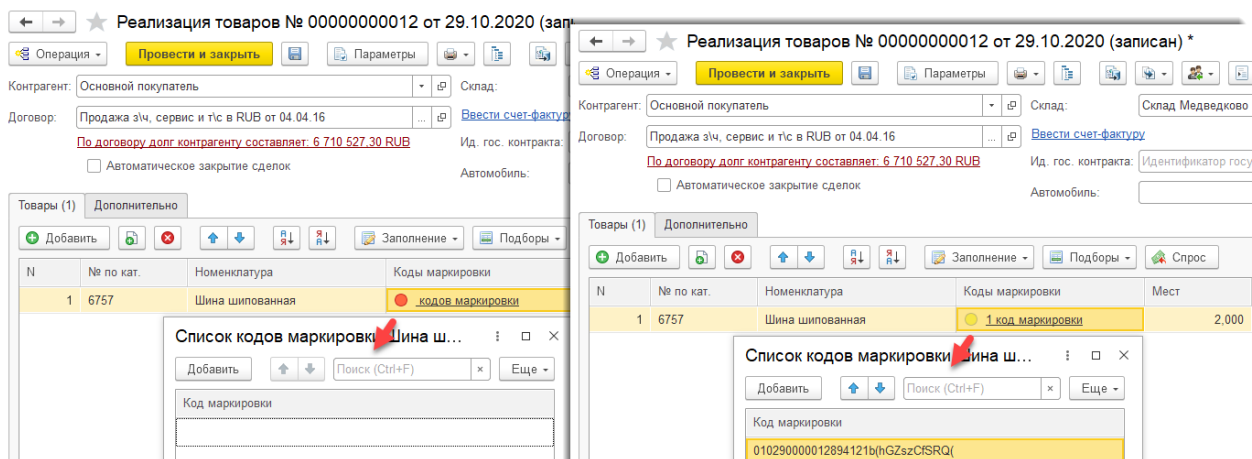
Реализация товаров № 00000000012 от 29.10.2020 (запи

Операция
Провести и закрыть
Параметры
Контрагент: Основной покупатель
Склад:
Договор: Продажа з\ч, сервис и т\с в RUB от 04.04.16
Ввести счет-фактуру
По договору долг контрагенту составляет: 6 710 527,30 RUB
Ид. гос. контракта:
Автоматическое закрытие сделок
Автомобиль:
Товары (1)
Дополнительно
Добавить
Заполнение
Подборы

| N | № по кат. | Номенклатура | Коды маркировки |
|---|---|---|---|
| 1 | 6757 | Шина шипованная | кодов маркировки |

Список кодов маркировки Шина ш...
Добавить
Поиск (Ctrl+F)
Еще
Код маркировки

Реализация товаров № 00000000012 от 29.10.2020 (записан) *

Операция
Провести и закрыть
Параметры
Контрагент: Основной покупатель
Склад: Склад Медведково
Договор: Продажа з\ч, сервис и т\с в RUB от 04.04.16
Ввести счет-фактуру
По договору долг контрагенту составляет: 6 710 527,30 RUB
Ид. гос. контракта: Идентификатор госу
Автоматическое закрытие сделок
Автомобиль:
Товары (1)
Дополнительно
Добавить
Заполнение
Подборы
Спрос

| N | № по кат. | Номенклатура | Коды маркировки | Мест |
|---|---|---|---|---|
| 1 | 6757 | Шина шипованная | 1 код маркировки | 2,000 |

Список кодов маркировки Шина ш...
Добавить
Поиск (Ctrl+F)
Еще
Код маркировки
010290000012894121b(hGZszCfSRQ(